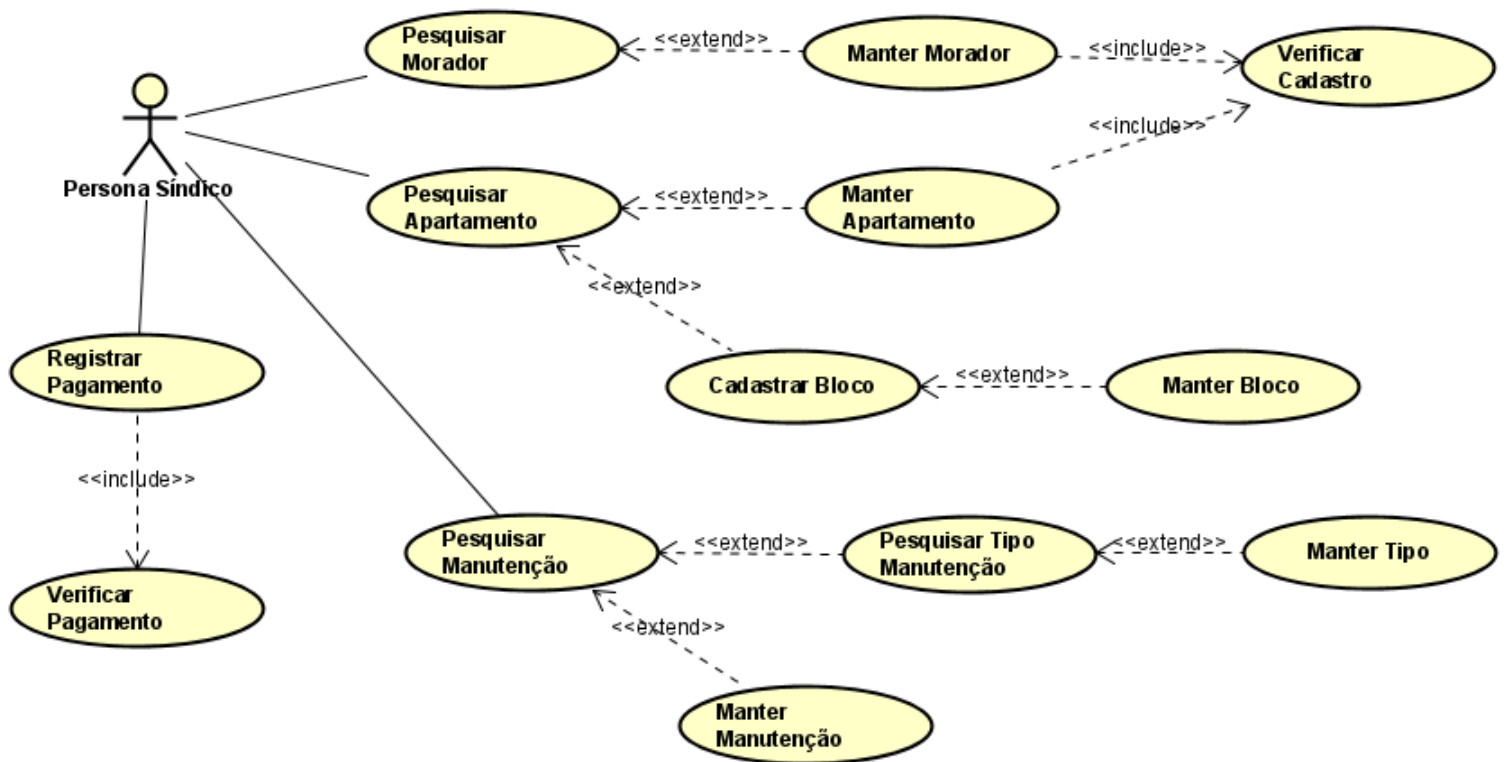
Persona Síndico

Pesquisar Morador

<<extend>>

Manter Morador

<<include>>

Verificar Cadastro

<<include>>

Pesquisar Apartamento

<<extend>>

Manter Apartamento

<<extend>>

Cadastrar Bloco

<<extend>>

Manter Bloco

Registrar Pagamento

<<include>>

Verificar Pagamento

Pesquisar Manutenção

<<extend>>

Pesquisar Tipo Manutenção

<<extend>>

Manter Tipo

<<extend>>

Manter Manutenção